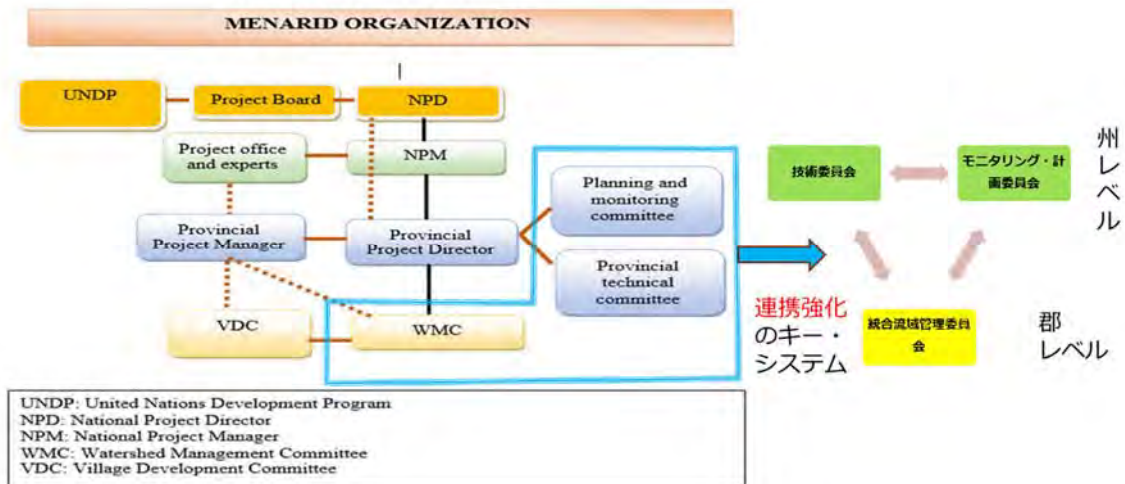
MENARID ORGANIZATION

UNDP

Project Board

NPD

Project office and experts

NPM

Provincial Project Manager

Provincial Project Director

Planning and monitoring committee

Provincial technical committee

VDC

WMC

連携強化のキー・システム

技術委員会

モニタリング・計画委員会

州レベル

統合流域管理委員会

郡レベル

UNDP: United Nations Development Program
NPD: National Project Director
NPM: National Project Manager
WMC: Watershed Management Committee
VDC: Village Development Committee